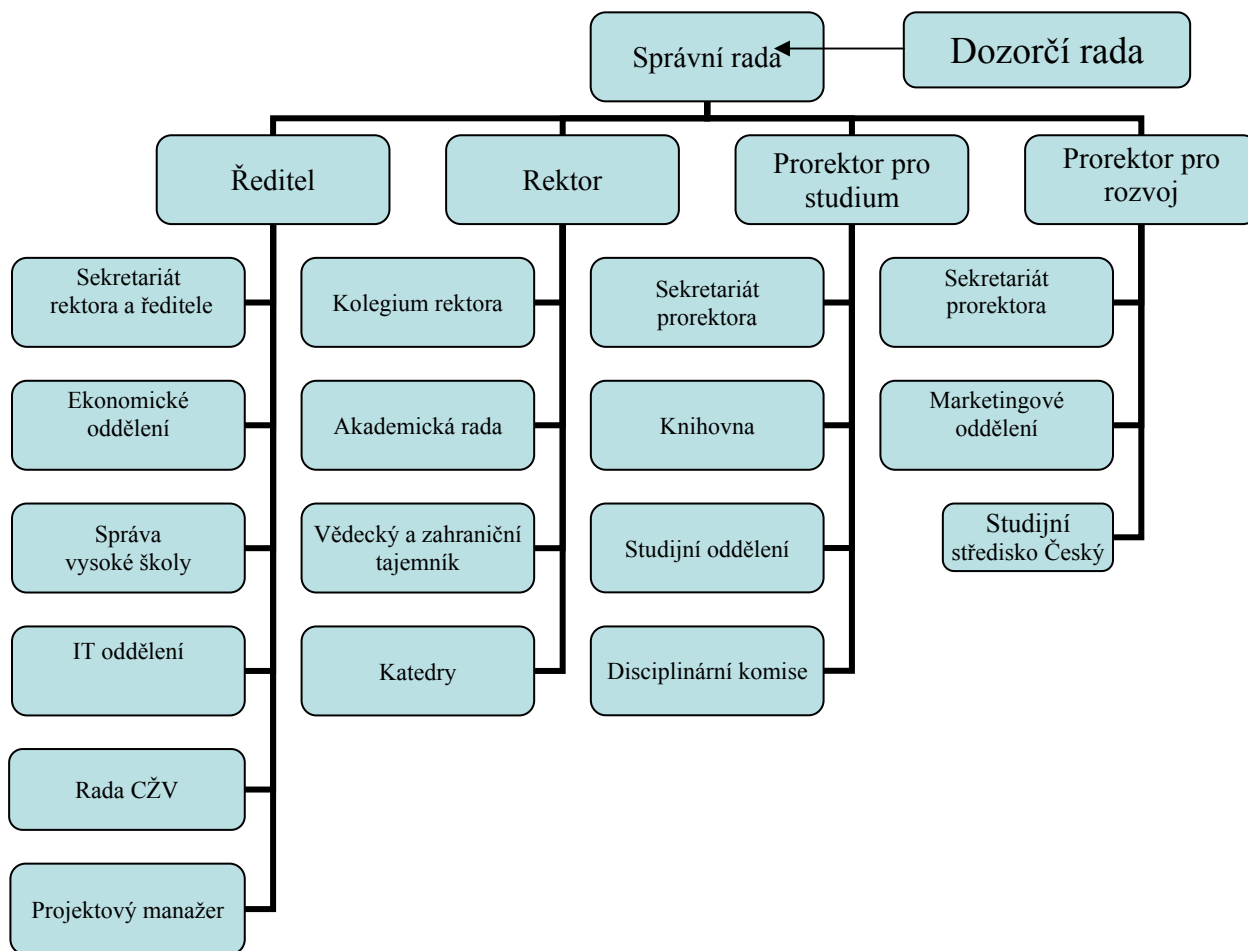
Správní rada

Dozorčí rada

Ředitel

Rektor

Prorektor pro studium

Prorektor pro rozvoj

Sekretariát rektora a ředitele

Ekonomické oddělení

Správa vysoké školy

IT oddělení

Rada CŽV

Projektový manažer

Kolegium rektora

Akademická rada

Vědecký a zahraniční tajemník

Katedry

Sekretariát prorektora

Knihovna

Studijní oddělení

Disciplinární komise

Sekretariát prorektora

Marketingové oddělení

Studijní středisko Český